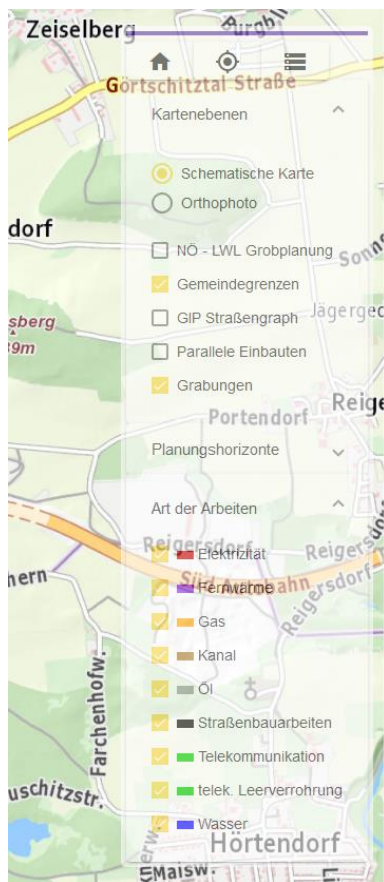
Zeiselberg
Burgb
Görtschitztal Straße
Kartenebenen
Schematische Karte
Orthophoto
dorf
NÖ - LWL Grobplanung
Sonn
Gemeindegrenzen
sberg
9m
GIP Straßengraph
Jägerge
Parallele Einbauten
Grabungen
Portendorf
Reige
Planungshorizonte
Art der Arbeiten
Reigersdorf
Elektrizität
Reigersdorf
Fernwärme
hern
Süd Autobahn
Reigersdorf
Gas
Kanal
Farchenhofw.
Öl
Straßenbauarbeiten
Telekommunikation
uschitzstr.
telek. Leerverrohrung
Wasser
Hörtendorf
Maisw.